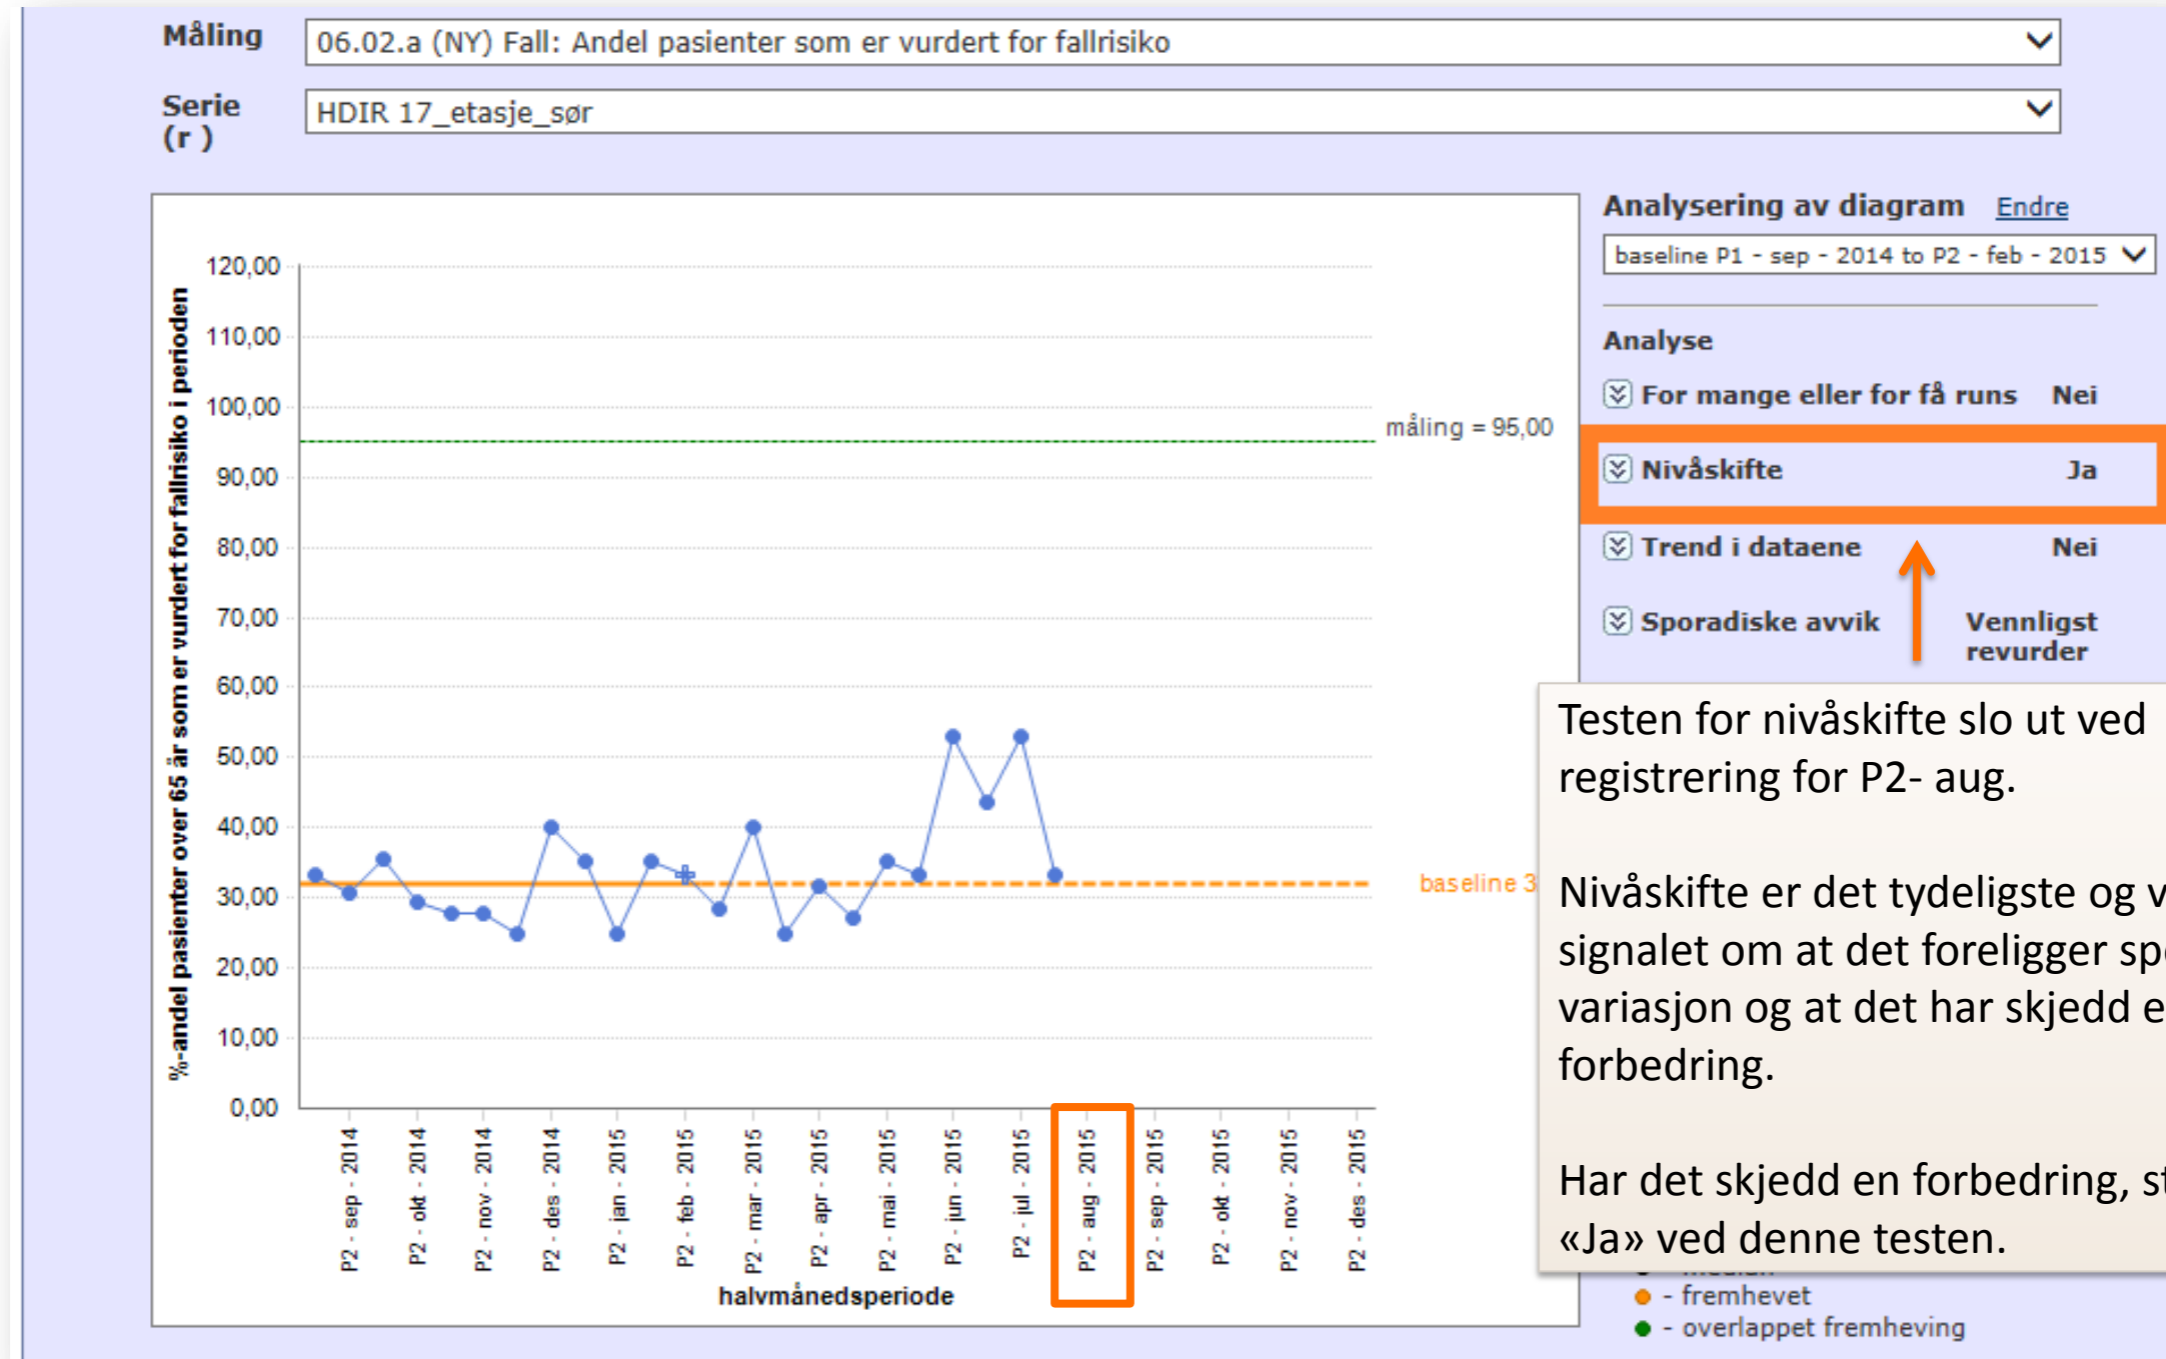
Måling 06.02.a (NY) Fall: Andel pasienter som er vurdert for fallrisiko

Serie (r ) HDIR 17_etasje_sør

%-andel pasienter over 65 år som er vurdert for fallrisiko i perioden

120,00
110,00
100,00
90,00
80,00
70,00
60,00
50,00
40,00
30,00
20,00
10,00
0,00

måling = 95,00

baseline 3

P2 - sep - 2014
P2 - okt - 2014
P2 - nov - 2014
P2 - des - 2014
P2 - jan - 2015
P2 - feb - 2015
P2 - mar - 2015
P2 - apr - 2015
P2 - mai - 2015
P2 - jun - 2015
P2 - jul - 2015
P2 - aug - 2015
P2 - sep - 2015
P2 - okt - 2015
P2 - nov - 2015
P2 - des - 2015

halvmånedsperiode

Analysering av diagram Endre

baseline P1 - sep - 2014 to P2 - feb - 2015

Analyse

For mange eller for få runs Nei

Nivåskifte Ja

Trend i dataene Nei

Sporadiske avvik Vennligst revurder

Testen for nivåskifte slo ut ved registrering for P2- aug.

Nivåskifte er det tydeligste og v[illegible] signalet om at det foreligger sp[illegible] variasjon og at det har skjedd e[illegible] forbedring.

Har det skjedd en forbedring, s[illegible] «Ja» ved denne testen.

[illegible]

- fremhevet

- overlappet fremheving